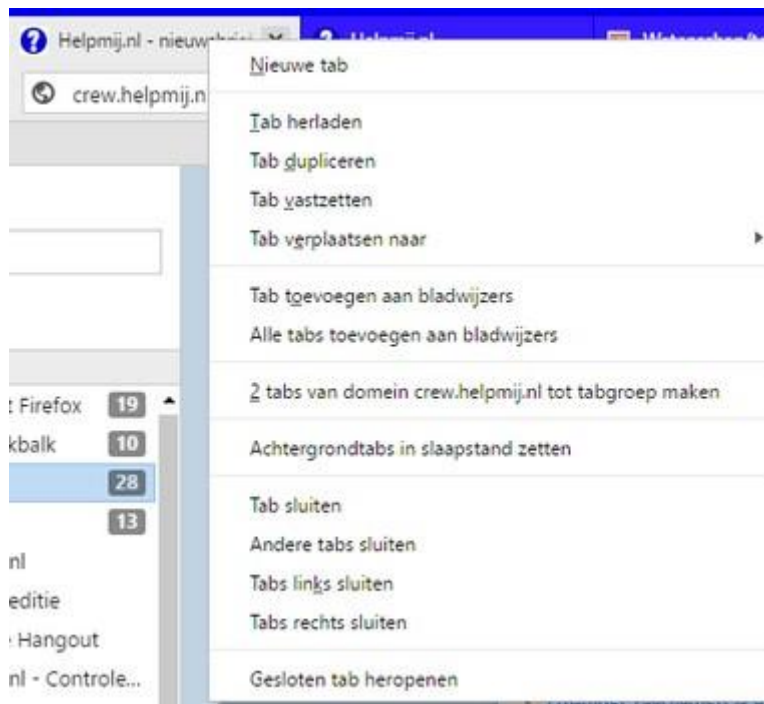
Helpmij.nl - nieuw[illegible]

crew.helpmij.n

Nieuwe tab

Tab herladen
Tab dupliceren
Tab vastzetten
Tab verplaatsen naar

Tab toevoegen aan bladwijzers
Alle tabs toevoegen aan bladwijzers

2 tabs van domein crew.helpmij.nl tot tabgroep maken

Achtergrondtabs in slaapstand zetten

Tab sluiten
Andere tabs sluiten
Tabs links sluiten
Tabs rechts sluiten

Gesloten tab heropenen

t Firefox 19
kbalk 10
28
13
nl
editie
Hangout
nl - Controle...